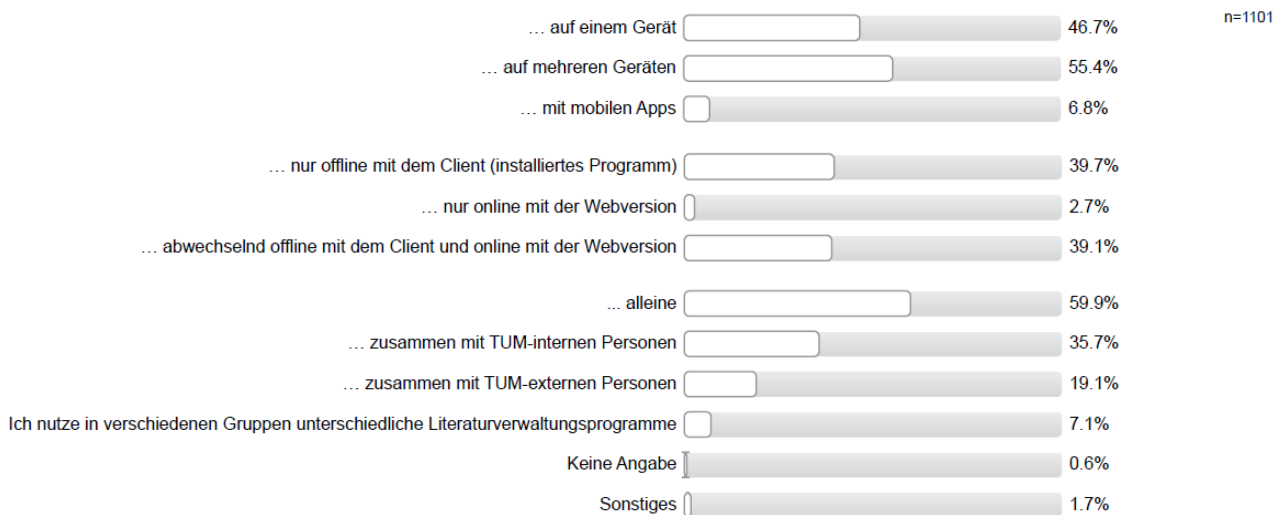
n=1101

… auf einem Gerät 46.7%

… auf mehreren Geräten 55.4%

… mit mobilen Apps 6.8%

… nur offline mit dem Client (installiertes Programm) 39.7%

… nur online mit der Webversion 2.7%

… abwechselnd offline mit dem Client und online mit der Webversion 39.1%

... alleine 59.9%

… zusammen mit TUM-internen Personen 35.7%

… zusammen mit TUM-externen Personen 19.1%

Ich nutze in verschiedenen Gruppen unterschiedliche Literaturverwaltungsprogramme 7.1%

Keine Angabe 0.6%

Sonstiges 1.7%